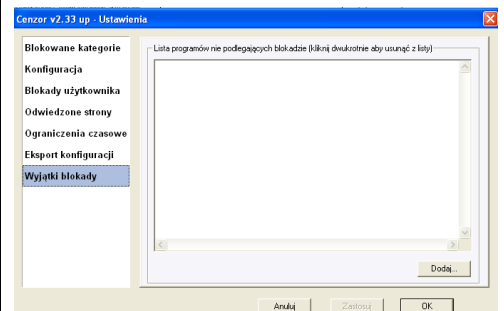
Cenzor v2.33 up - Ustawienia

Blokowane kategorie
Konfiguracja
Blokady użytkownika
Odwiedzone strony
Ograniczenia czasowe
Eksport konfiguracji
Wyjątki blokady

Lista programów nie podlegających blokadzie (kliknij dwukrotnie aby usunąć z listy)

Dodaj...

Anuluj
Zastosuj
OK